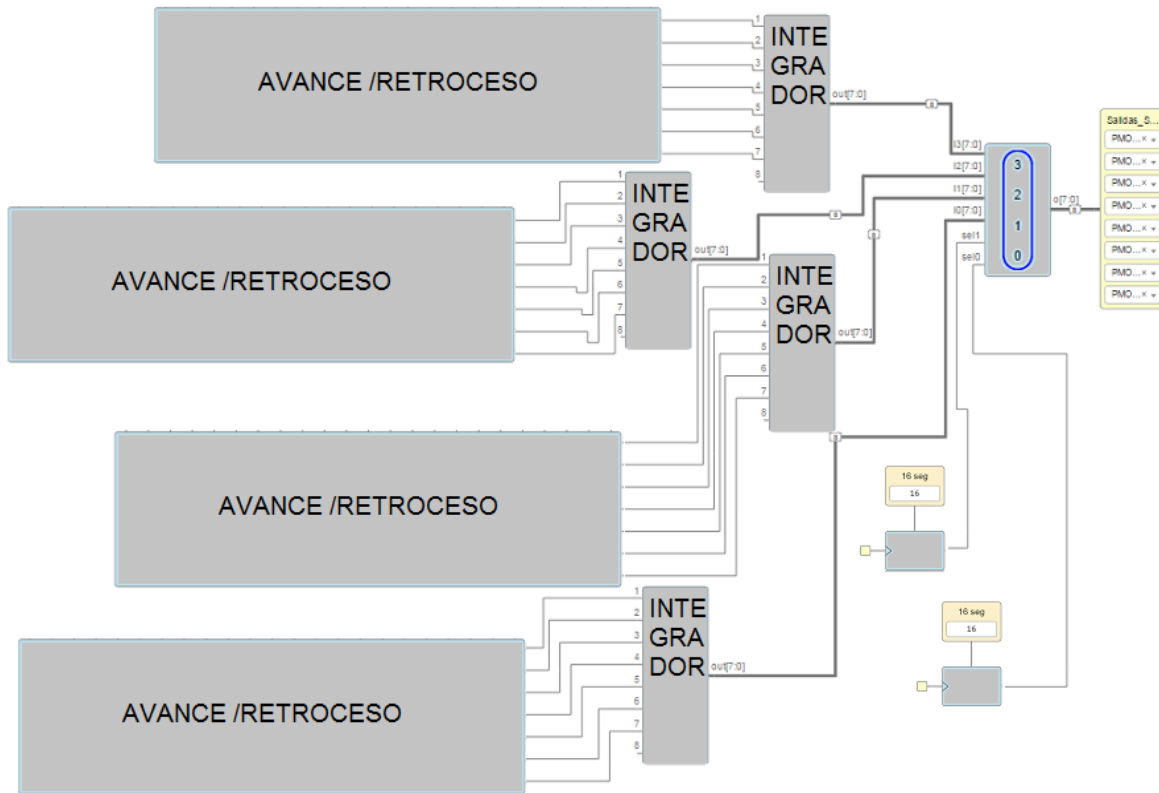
AVANCE /RETROCESO

1
2
3
4
5
6
7
8
INTE
GRA
DOR
out[7:0]

8

I3[7:0]
I2[7:0]
I1[7:0]
I0[7:0]
sel1
sel0
3
2
1
0
o[7:0]
8

Salidas_S...
PMO...
PMO...
PMO...
PMO...
PMO...
PMO...
PMO...
PMO...

AVANCE /RETROCESO

1
2
3
4
5
6
7
8
INTE
GRA
DOR
out[7:0]

8

1
2
3
4
5
6
7
8
INTE
GRA
DOR
out[7:0]

8

8

AVANCE /RETROCESO

16 seg
16

1
2
3
4
5
6
7
8
INTE
GRA
DOR
out[7:0]

16 seg
16

AVANCE /RETROCESO